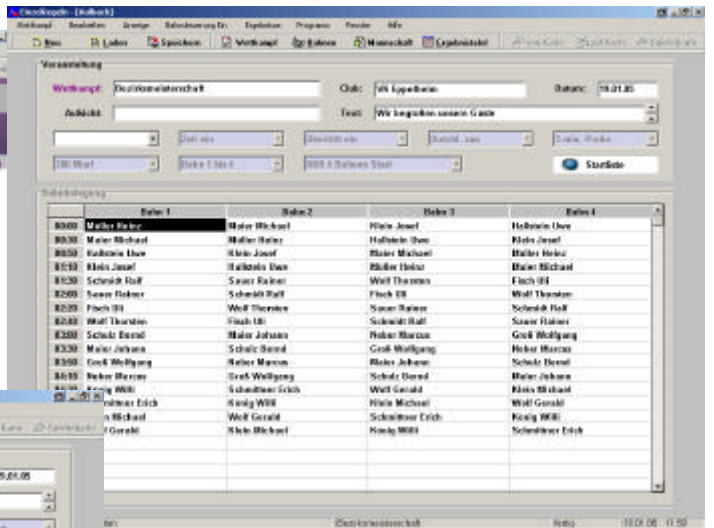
Einzelkegeln - [kalbach]

Wettkampf Bearbeiten Anzeige Bahnbelegung Dr. Ergebnisse Programm Fenster Hilfe

Neu Laden Speichern Wettkampf Bahnen Mannschaft Ergebnisliste

Veranstaltung

Wettkampf: Bezirksmeisterschaft

Club: VK Eppelheim

Datum: 19.01.05

Aufsicht:

Text: Wir begrüßen unsere Gäste

Startliste

Bahnbelegung

| | Bahn 1 | Bahn 2 | Bahn 3 | Bahn 4 |
|---|---|---|---|---|
| 08:00 | Müller Heinz | Maier Michael | Klein Josef | Hallstein Uwe |
| 08:30 | Maier Michael | Müller Heinz | Hallstein Uwe | Klein Josef |
| 08:50 | Hallstein Uwe | Klein Josef | Maier Michael | Müller Heinz |
| 01:10 | Klein Josef | Hallstein Uwe | Müller Heinz | Maier Michael |
| 01:30 | Schmidt Ralf | Sauer Rainer | Wolf Thorsten | Fisch Uli |
| 02:00 | Sauer Rainer | Schmidt Ralf | Fisch Uli | Wolf Thorsten |
| 02:20 | Fisch Uli | Wolf Thorsten | Sauer Rainer | Schmidt Ralf |
| 02:40 | Wolf Thorsten | Fisch Uli | Schmidt Ralf | Sauer Rainer |
| 03:00 | Scholz Bernd | Maier Johann | Neber Marcus | Groß Wolfgang |
| 03:20 | Maier Johann | Scholz Bernd | Groß Wolfgang | Neber Marcus |
| 03:50 | Groß Wolfgang | Neber Marcus | Maier Johann | Scholz Bernd |
| 04:10 | Neber Marcus | Groß Wolfgang | Scholz Bernd | Maier Johann |
| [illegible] | König Willi | Schmittner Erich | Wolf Gerald | Klein Michael |
| | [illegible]ittner Erich | König Willi | Klein Michael | Wolf Gerald |
| | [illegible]n Michael | Wolf Gerald | Schmittner Erich | König Willi |
| | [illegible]f Gerald | Klein Michael | König Willi | Schmittner Erich |

Bezirksmeisterschaft

19.01.05